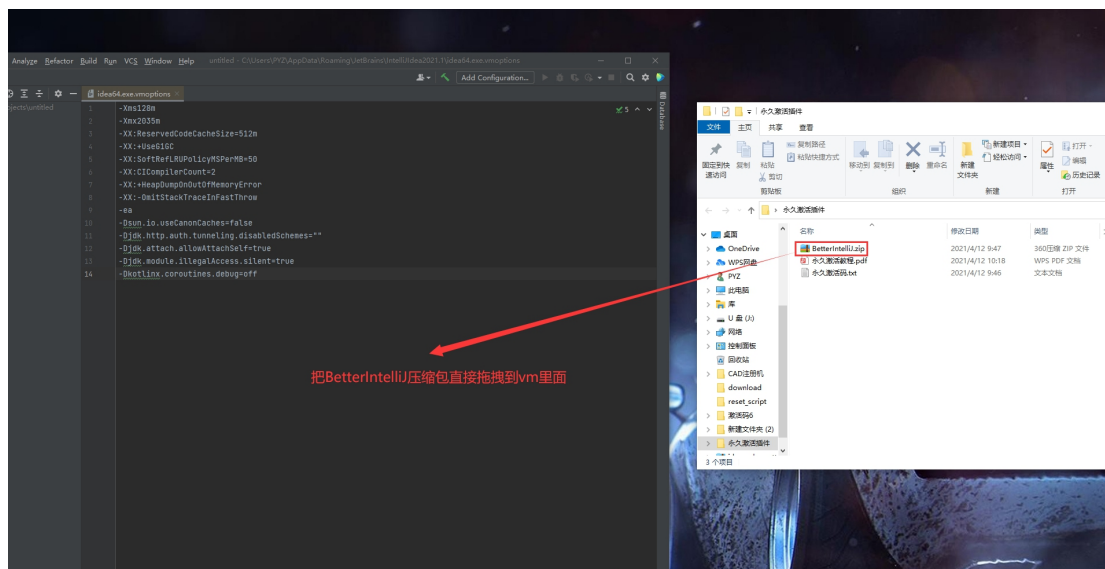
Analyze Refactor Build Run VCS Window Help untitled - C:\Users\PYZ\AppData\Roaming\JetBrains\IntelliJIdea2021.1\idea64.exe.vmoptions

Add Configuration...

jects\untitled

idea64.exe.vmoptions

Database

1 -Xms128m
2 -Xmx2035m
3 -XX:ReservedCodeCacheSize=512m
4 -XX:+UseG1GC
5 -XX:SoftRefLRUPolicyMSPerMB=50
6 -XX:CICompilerCount=2
7 -XX:+HeapDumpOnOutOfMemoryError
8 -XX:-OmitStackTraceInFastThrow
9 -ea
10 -Dsun.io.useCanonCaches=false
11 -Djdk.http.auth.tunneling.disabledSchemes=""
12 -Djdk.attach.allowAttachSelf=true
13 -Djdk.module.illegalAccess.silent=true
14 -Dkotlinx.coroutines.debug=off

永久激活插件

文件 主页 共享 查看

固定到快速访问 复制 粘贴 复制路径 粘贴快捷方式 剪切
剪贴板
移动到 复制到 删除 重命名
组织
新建文件夹 新建项目 轻松访问
新建
属性 打开 编辑 历史记录
打开

永久激活插件

桌面
OneDrive
WPS网盘
PYZ
此电脑
库
U 盘 (J:)
网络
控制面板
回收站
CAD注册机
download
reset_script
激活码6
新建文件夹 (2)
永久激活插件

3 个项目

| 名称 | 修改日期 | 类型 |
|---|---|---|
| BetterIntelliJ.zip | 2021/4/12 9:47 | 360压缩 ZIP 文件 |
| 永久激活教程.pdf | 2021/4/12 10:18 | WPS PDF 文档 |
| 永久激活码.txt | 2021/4/12 9:46 | 文本文档 |

把BetterIntelliJ压缩包直接拖拽到vm里面